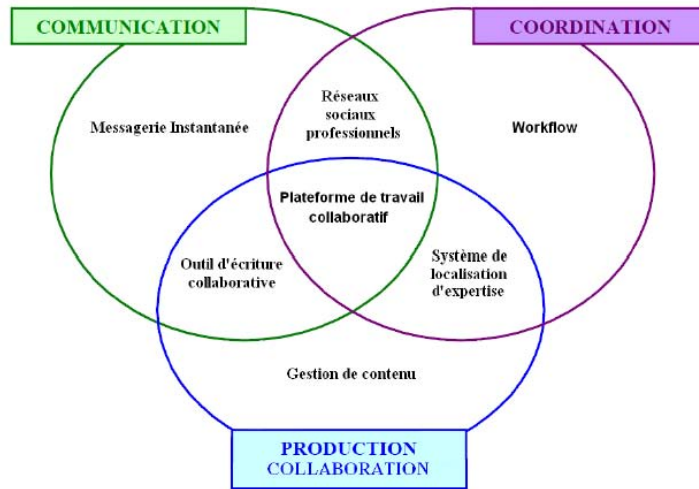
COMMUNICATION

COORDINATION

Messagerie Instantanée

Réseaux sociaux professionnels

Workflow

Plateforme de travail collaboratif

Outil d'écriture collaborative

Système de localisation d'expertise

Gestion de contenu

PRODUCTION
COLLABORATION